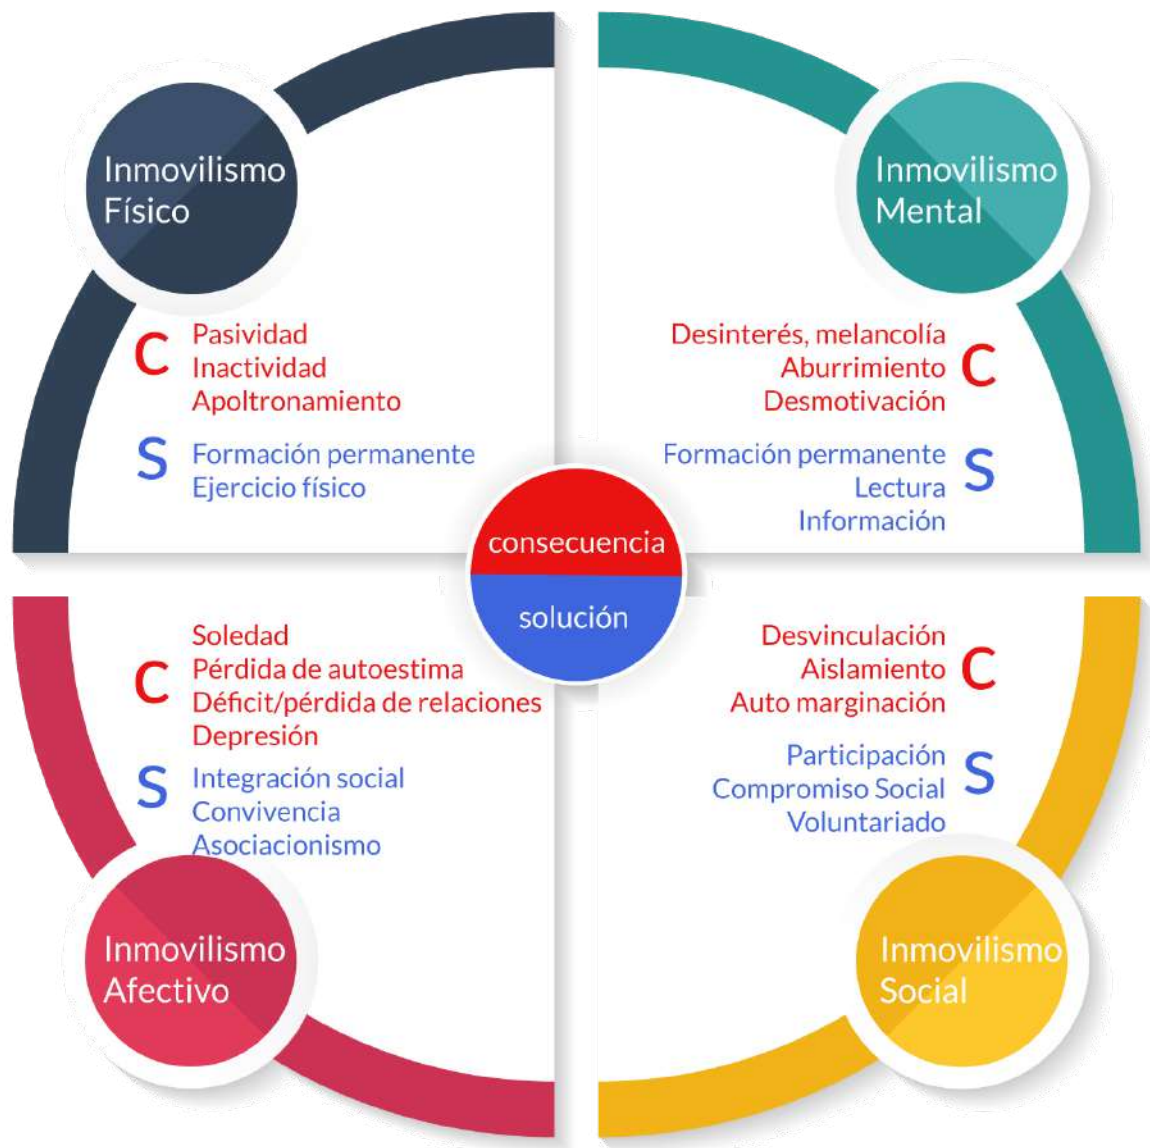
Inmovilismo Físico

C Pasividad
Inactividad
Apoltronamiento

S Formación permanente
Ejercicio físico

Inmovilismo Mental

Desinterés, melancolía
Aburrimiento C
Desmotivación

Formación permanente S
Lectura
Información

consecuencia

solución

C Soledad
Pérdida de autoestima
Déficit/pérdida de relaciones
Depresión

S Integración social
Convivencia
Asociacionismo

Inmovilismo Afectivo

Desvinculación
Aislamiento C
Auto marginación

Participación S
Compromiso Social
Voluntariado

Inmovilismo Social